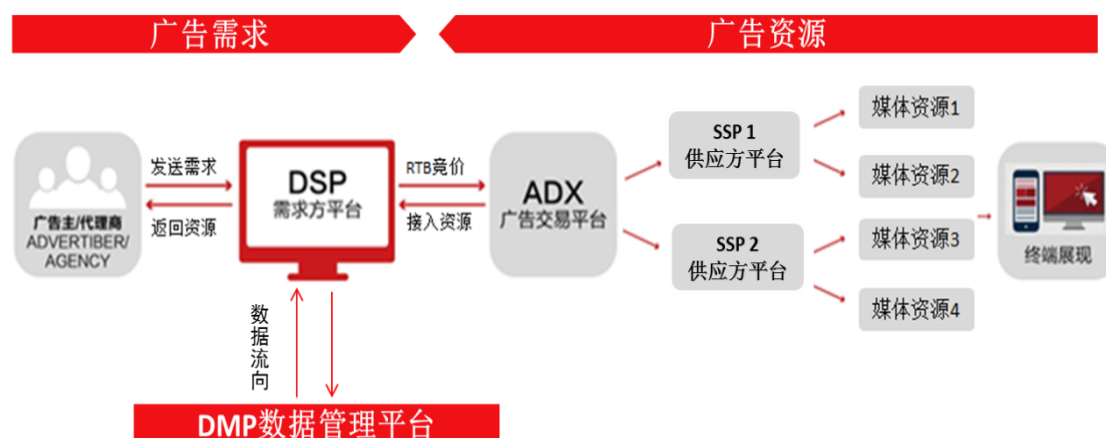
广告需求

广告资源

广告主/代理商
ADVERTIBER/
AGENCY

发送需求

返回资源

DSP
需求方平台

RTB竟价

接入资源

ADX
广告交易平台

SSP 1
供应方平台

SSP 2
供应方平台

媒体资源1

媒体资源2

媒体资源3

媒体资源4

终端展现

数据流向

DMP数据管理平台